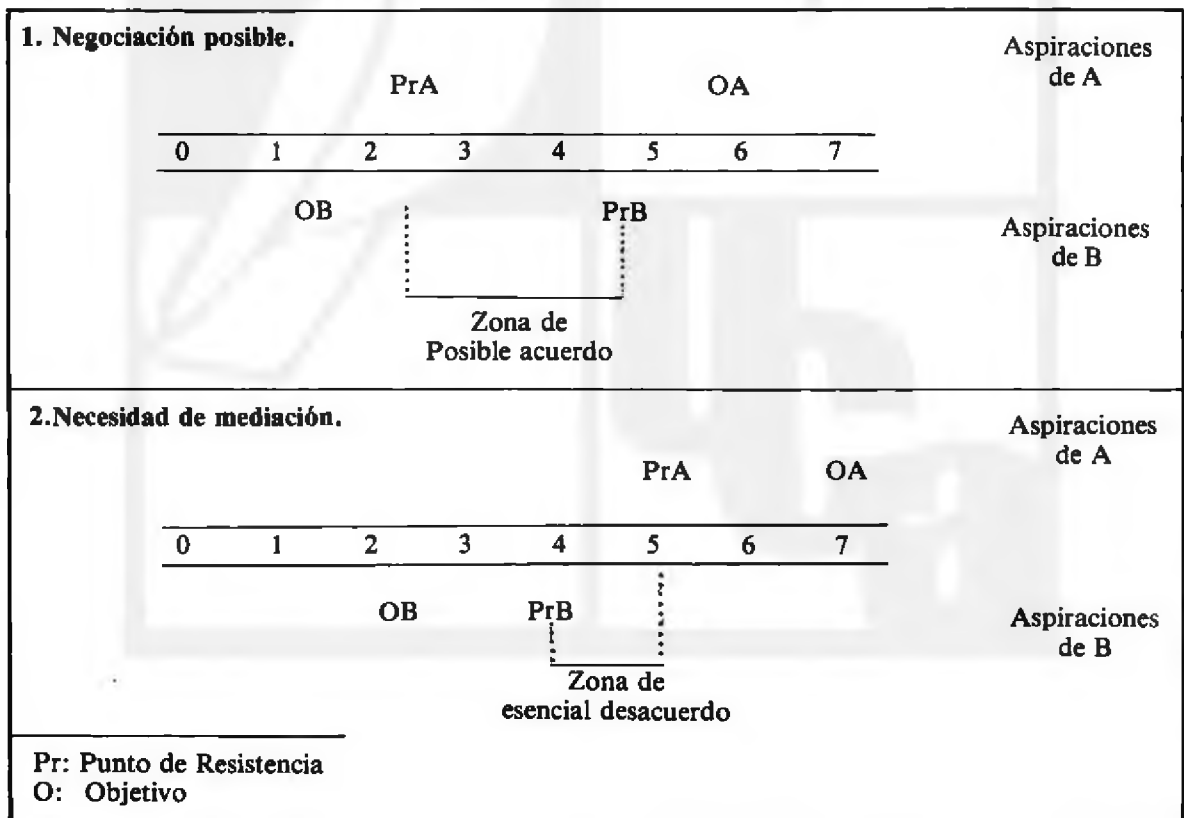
1. Negociación posible.

Aspiraciones de A

PrA OA

| 0 | 1 | 2 | 3 | 4 | 5 | 6 | 7 |
|---|---|---|---|---|---|---|---|

OB PrB

Aspiraciones de B

Zona de Posible acuerdo

2.Necesidad de mediación.

Aspiraciones de A

PrA OA

| 0 | 1 | 2 | 3 | 4 | 5 | 6 | 7 |
|---|---|---|---|---|---|---|---|

OB PrB

Aspiraciones de B

Zona de esencial desacuerdo

Pr: Punto de Resistencia
O: Objetivo